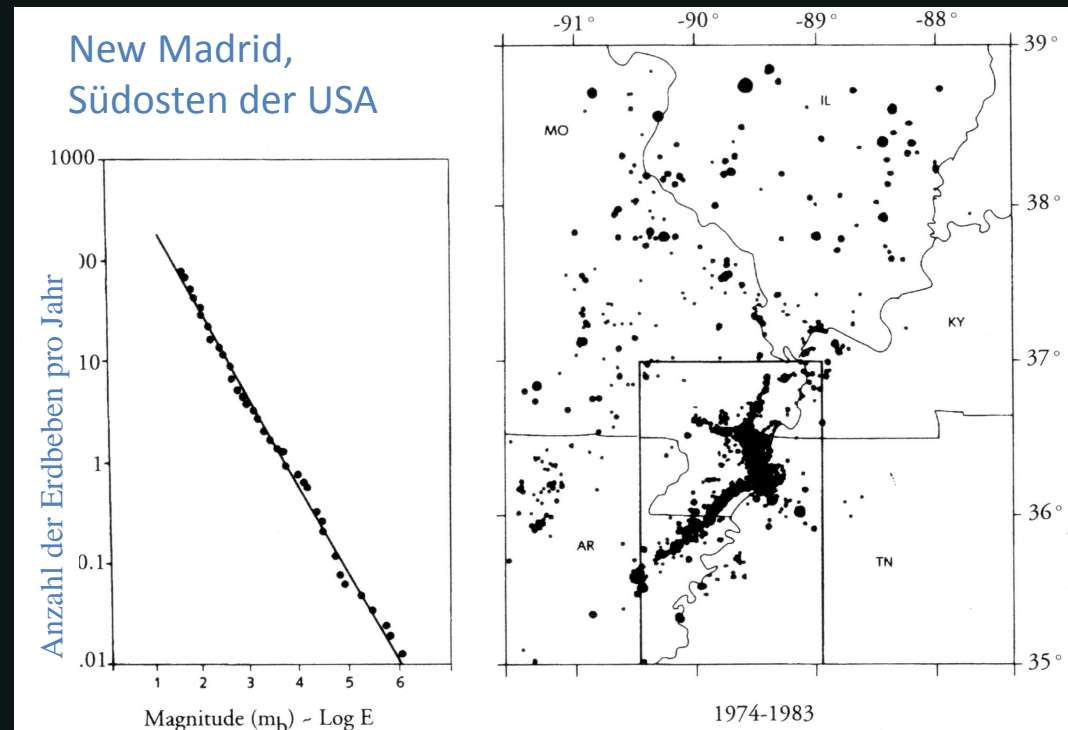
New Madrid, Südosten der USA

Anzahl der Erdbeben pro Jahr

1000

00

10

1

0.1

.01

1 2 3 4 5 6

Magnitude ($m_b$) - Log E

-91° -90° -89° -88°

39°

38°

37°

36°

35°

MO

IL

KY

AR

TN

1974-1983